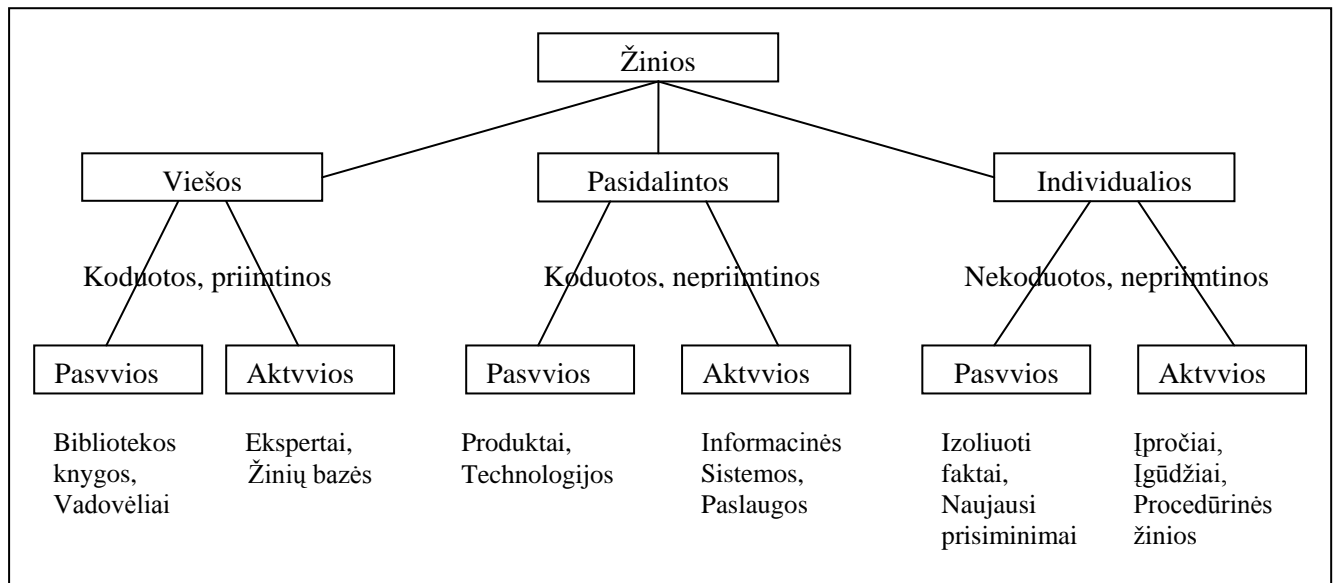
Žinios

Viešos

Pasidalintos

Individualios

Koduotos, priimtinos

Koduotos, nepriimtinos

Nekoduotos, nepriimtinos

Pasvvios

Aktvvios

Pasvvios

Aktvvios

Pasvvios

Aktvvios

Bibliotekos knygos, Vadovėliai

Ekspertai, Žinių bazės

Produktai, Technologijos

Informacinės Sistemos, Paslaugos

Izoliuoti faktai, Naujausi prisiminimai

Įpročiai, Įgūdžiai, Procedūrinės žinios